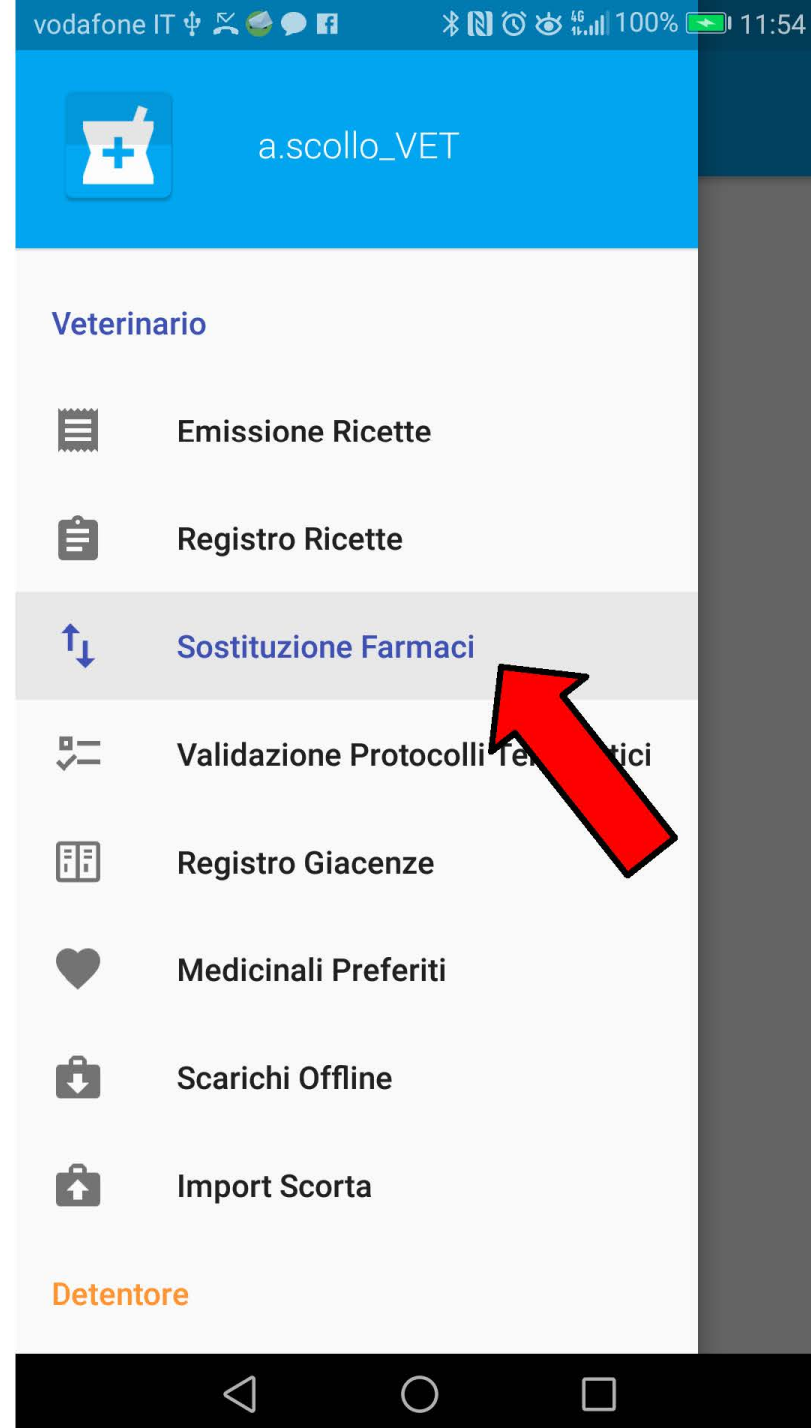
vodafone IT 100% 11:54

a.scollo_VET

Veterinario

Emissione Ricette

Registro Ricette

Sostituzione Farmaci

Validazione Protocolli Te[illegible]tici

Registro Giacenze

Medicinali Preferiti

Scarichi Offline

Import Scorta

Detentore